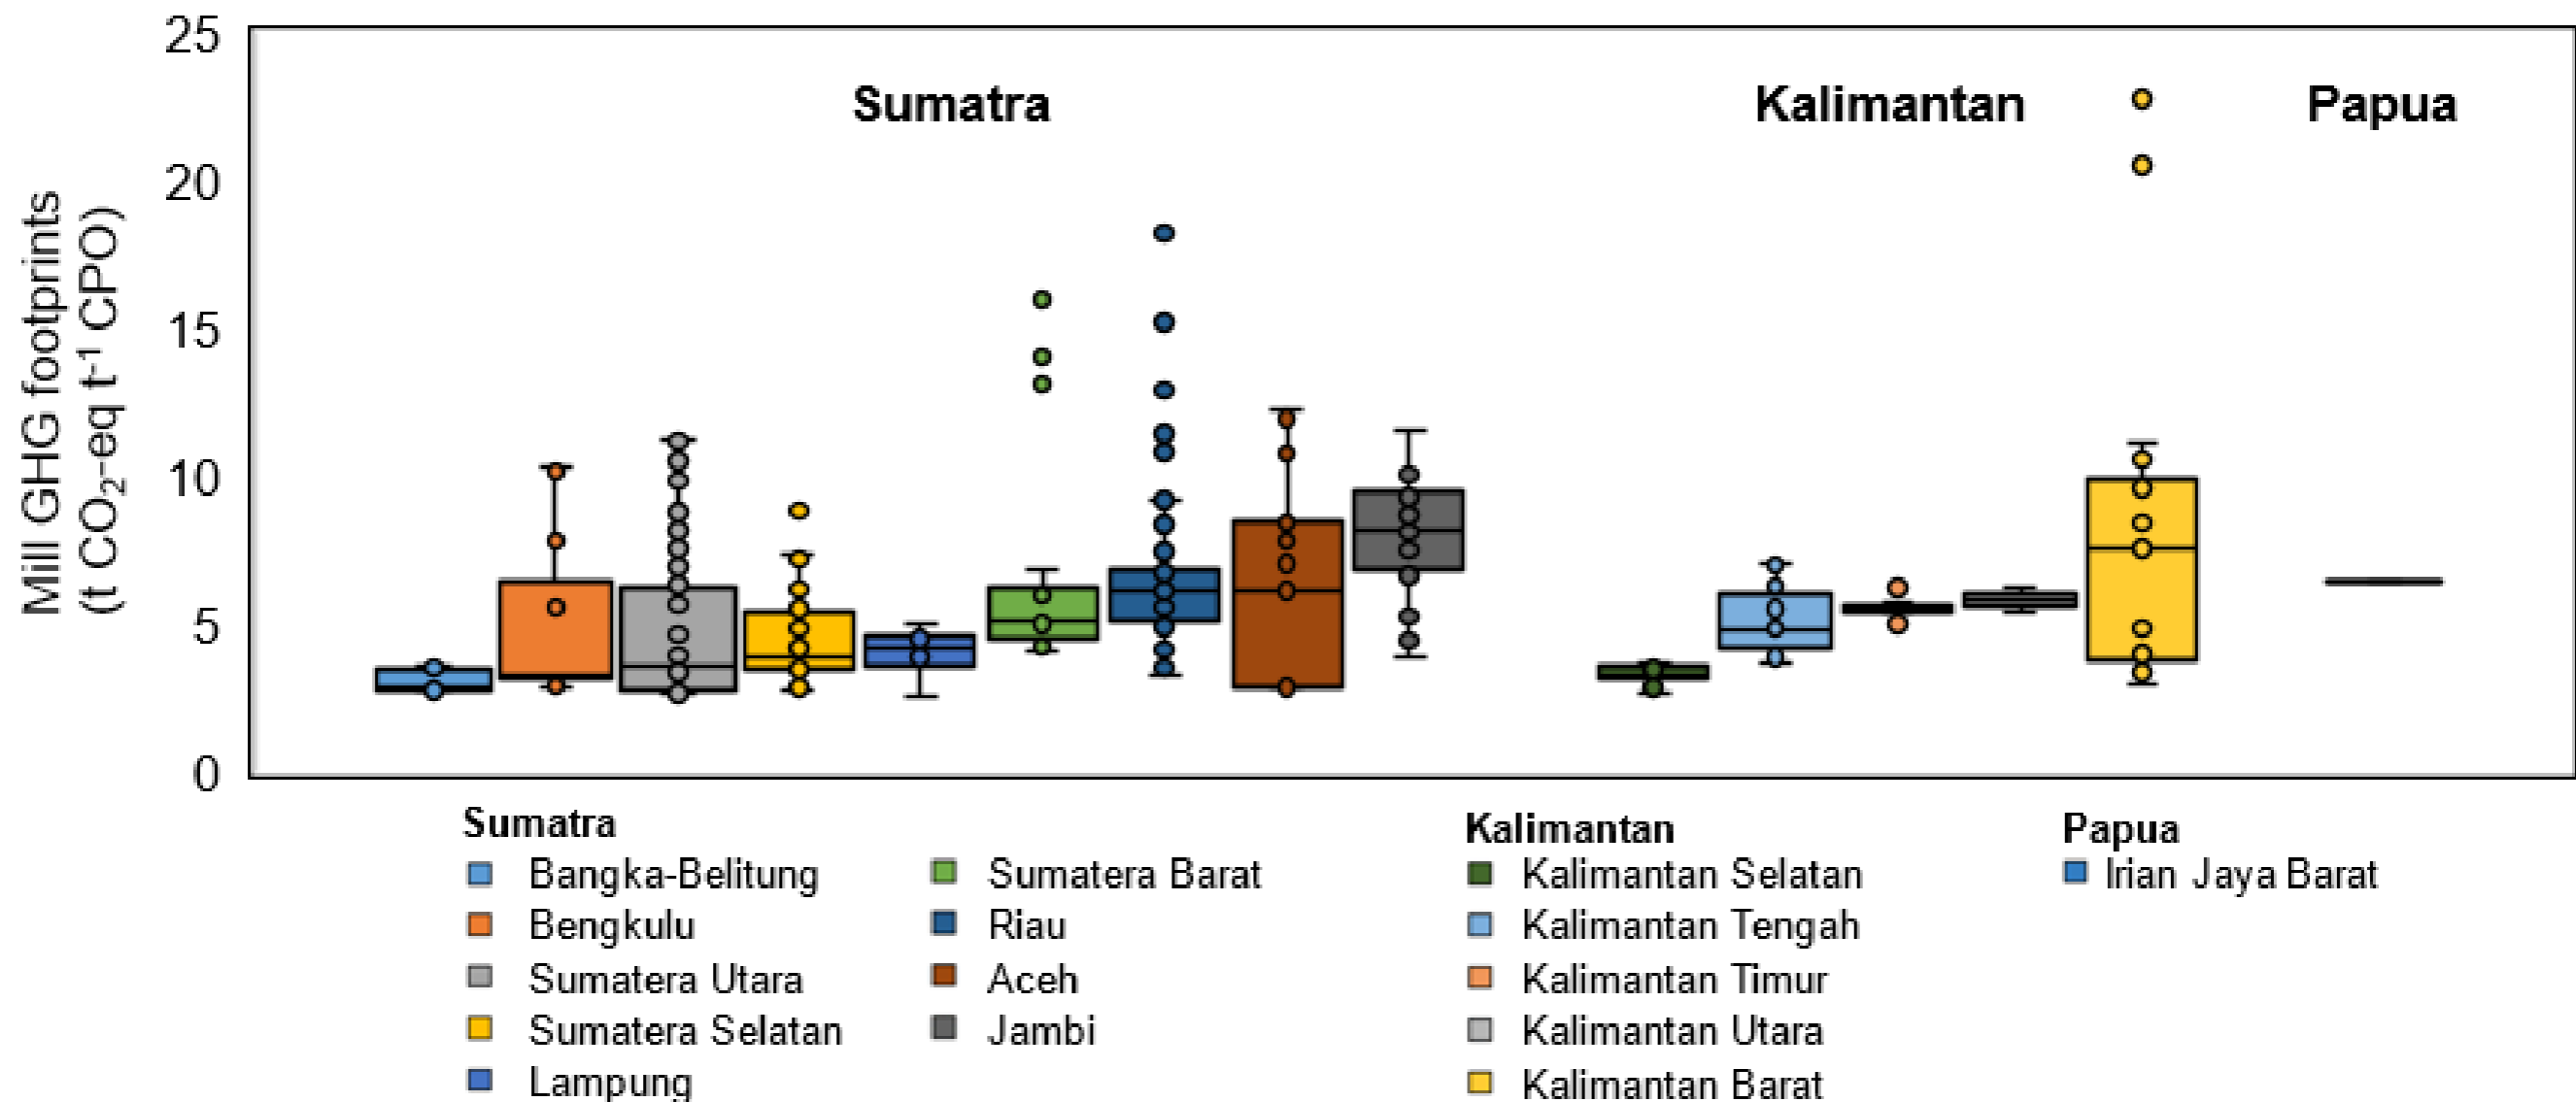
Mill GHG footprints
(t $CO_2$-eq $t^{-1}$ CPO)

25
20
15
10
5
0

Sumatra
Kalimantan
Papua

Sumatra
Bangka-Belitung
Bengkulu
Sumatera Utara
Sumatera Selatan
Lampung
Sumatera Barat
Riau
Aceh
Jambi

Kalimantan
Kalimantan Selatan
Kalimantan Tengah
Kalimantan Timur
Kalimantan Utara
Kalimantan Barat

Papua
Irian Jaya Barat